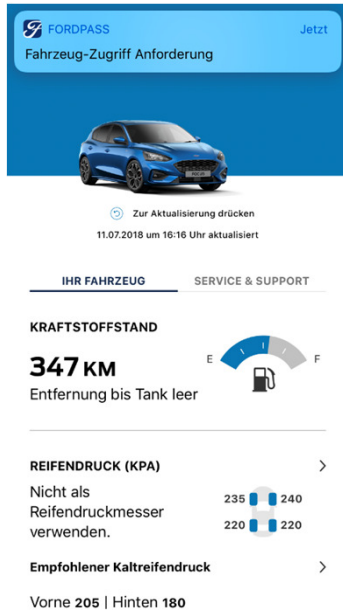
FORDPASS Jetzt
Fahrzeug-Zugriff Anforderung

Zur Aktualisierung drücken
11.07.2018 um 16:16 Uhr aktualisiert

IHR FAHRZEUG SERVICE & SUPPORT

KRAFTSTOFFSTAND

347 KM
Entfernung bis Tank leer

E F

REIFENDRUCK (KPA) >

Nicht als Reifendruckmesser verwenden.

235 240
220 220

Empfohlener Kaltreifendruck >

Vorne 205 | Hinten 180